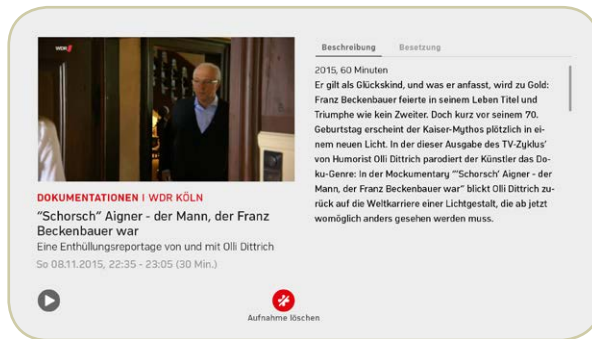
WDR

DOKUMENTATIONEN | WDR KÖLN

"Schorsch" Aigner - der Mann, der Franz Beckenbauer war

Eine Enthüllungsreportage von und mit Olli Dittrich

So 08.11.2015, 22:35 - 23:05 (30 Min.)

Beschreibung Besetzung

2015, 60 Minuten

Er gilt als Glückskind, und was er anfasst, wird zu Gold: Franz Beckenbauer feierte in seinem Leben Titel und Triumphe wie kein Zweiter. Doch kurz vor seinem 70. Geburtstag erscheint der Kaiser-Mythos plötzlich in einem neuen Licht. In der dieser Ausgabe des TV-Zyklus' von Humorist Olli Dittrich parodiert der Künstler das Doku-Genre: In der Mockumentary "'Schorsch' Aigner - der Mann, der Franz Beckenbauer war" blickt Olli Dittrich zurück auf die Weltkarriere einer Lichtgestalt, die ab jetzt womöglich anders gesehen werden muss.

Aufnahme löschen